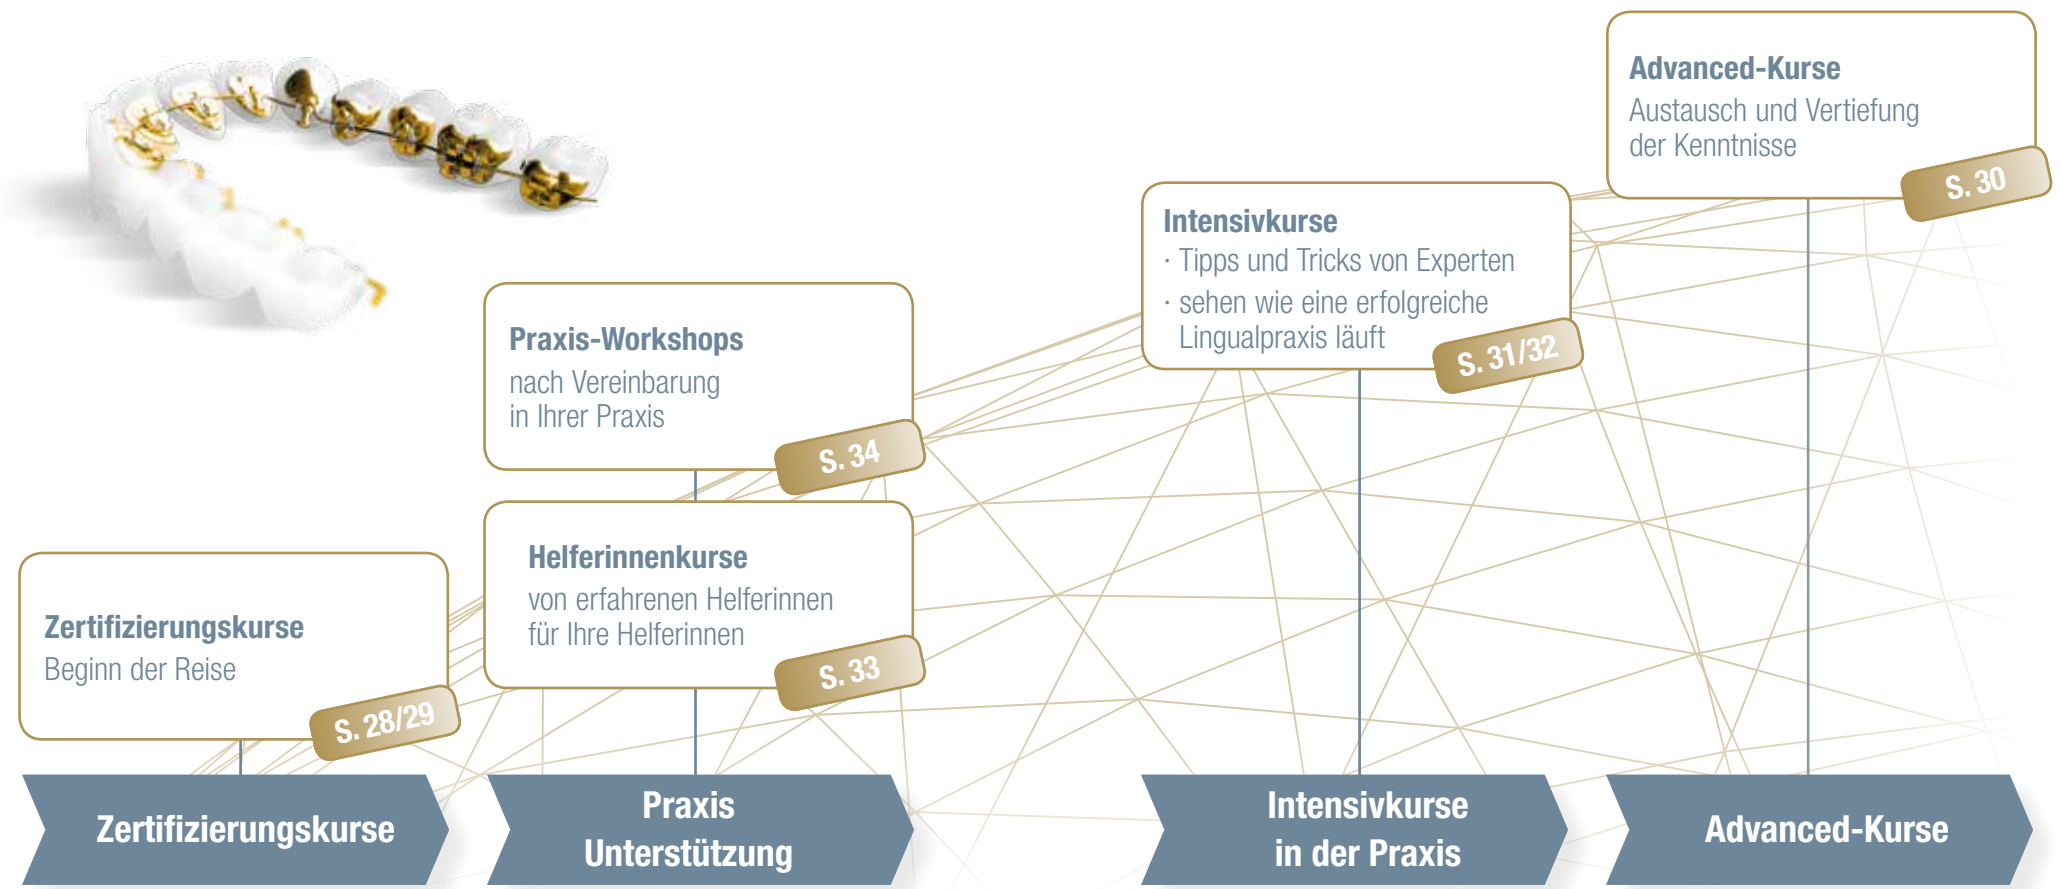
Advanced-Kurse
Austausch und Vertiefung der Kenntnisse
S. 30

Intensivkurse
· Tipps und Tricks von Experten
· sehen wie eine erfolgreiche Lingualpraxis läuft
S. 31/32

Praxis-Workshops
nach Vereinbarung in Ihrer Praxis
S. 34

Helferinnenkurse
von erfahrenen Helferinnen für Ihre Helferinnen
S. 33

Zertifizierungskurse
Beginn der Reise
S. 28/29

Zertifizierungskurse

Praxis Unterstützung

Intensivkurse in der Praxis

Advanced-Kurse